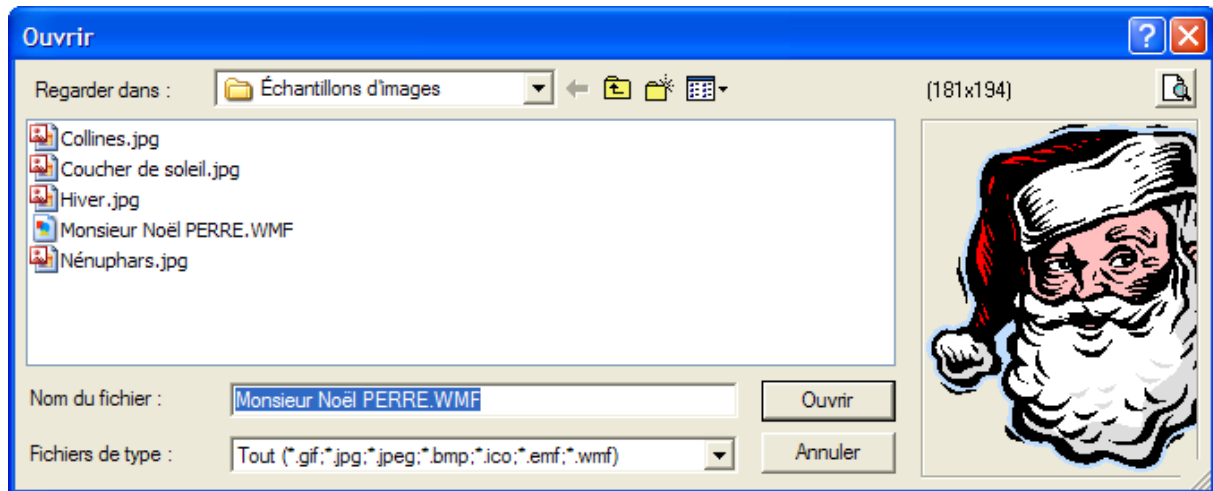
Ouvrir

Regarder dans : Échantillons d'images

(181x194)

Collines.jpg
Coucher de soleil.jpg
Hiver.jpg
Monsieur Noël PERRE.WMF
Nénuphars.jpg

Nom du fichier : Monsieur Noël PERRE.WMF

Ouvrir

Fichiers de type : Tout (*.gif;*.jpg;*.jpeg;*.bmp;*.ico;*.emf;*.wmf)

Annuler